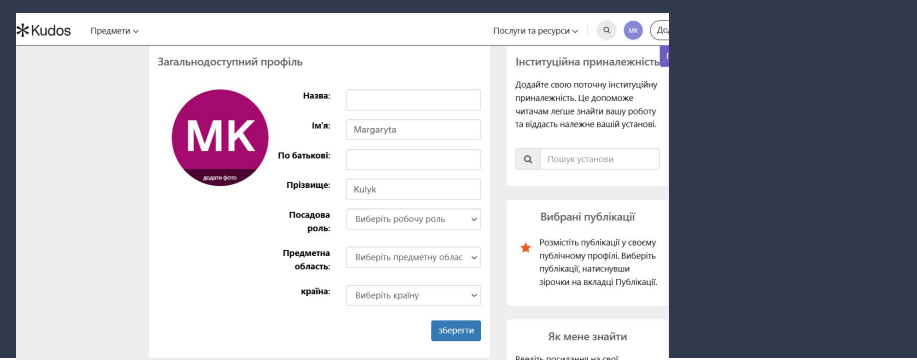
Kudos Предмети

Послуги та ресурси MK До

Загальнодоступний профіль

MK
додати фото

Назва:

Ім'я: Margaryta

По батькові:

Прізвище: Kulyk

Посадова роль: Виберіть робочу роль

Предметна область: Виберіть предметну облас

країна: Виберіть країну

зберегти

Інституційна приналежніст

Додайте свою поточну інституційну приналежність. Це допоможе читачам легше знайти вашу роботу та віддасть належне вашій установі.

Пошук установи

Вибрані публікації

Розмістіть публікації у своєму публічному профілі. Виберіть публікації, натиснувши зірочки на вкладці Публікації.

Як мене знайти

Введіть посилання на свої